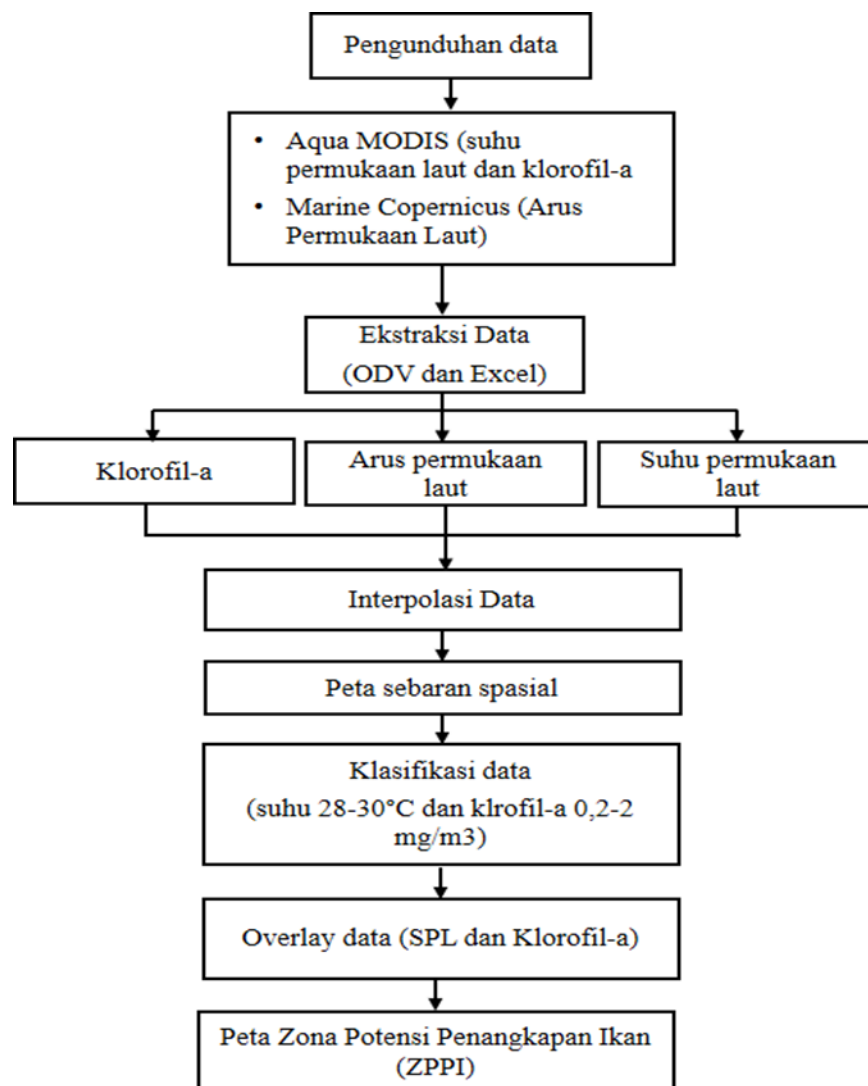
Pengunduhan data

• Aqua MODIS (suhu permukaan laut dan klorofil-a
• Marine Copernicus (Arus Permukaan Laut)

Ekstraksi Data
(ODV dan Excel)

Klorofil-a

Arus permukaan laut

Suhu permukaan laut

Interpolasi Data

Peta sebaran spasial

Klasifikasi data
(suhu 28-30°C dan klrofil-a 0,2-2 mg/m3)

Overlay data (SPL dan Klorofil-a)

Peta Zona Potensi Penangkapan Ikan (ZPPI)